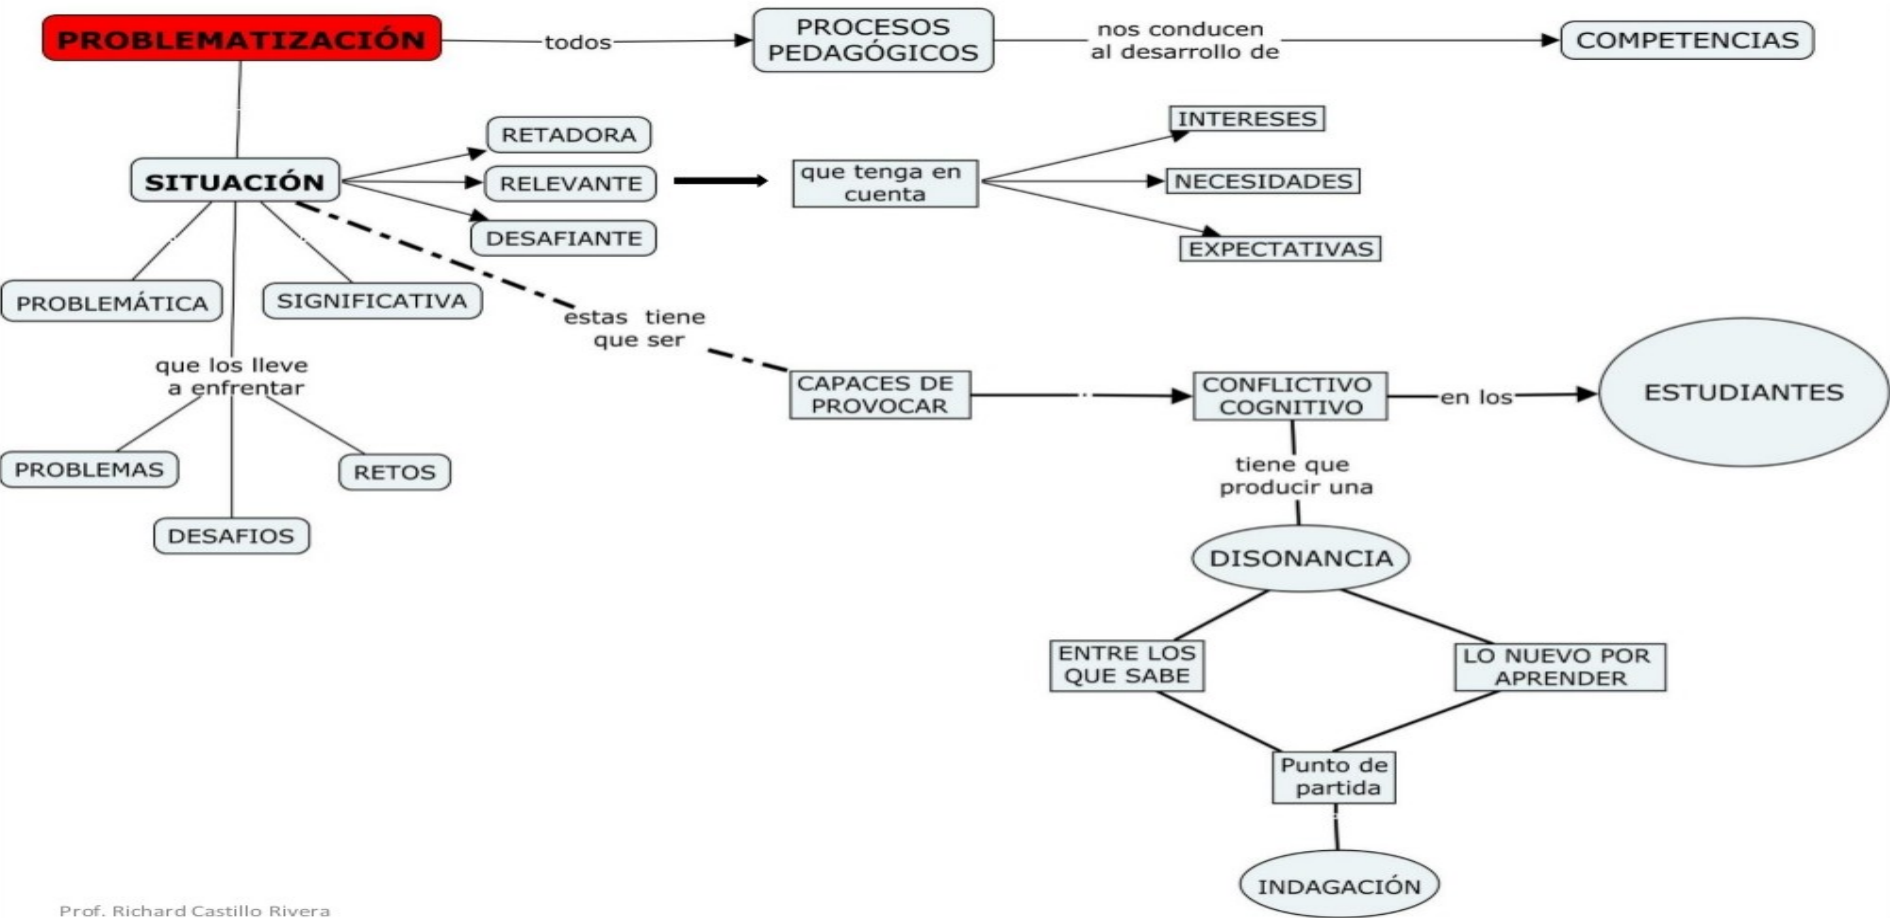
PROBLEMATIZACIÓN
todos
PROCESOS PEDAGÓGICOS
nos conducen al desarrollo de
COMPETENCIAS

SITUACIÓN
RETADORA
RELEVANTE
DESAFIANTE
que tenga en cuenta
INTERESES
NECESIDADES
EXPECTATIVAS

PROBLEMÁTICA
SIGNIFICATIVA
que los lleve a enfrentar
PROBLEMAS
RETOS
DESAFIOS

estas tiene que ser
CAPACES DE PROVOCAR
CONFLICTIVO COGNITIVO
en los
ESTUDIANTES
tiene que producir una
DISONANCIA
ENTRE LOS QUE SABE
LO NUEVO POR APRENDER
Punto de partida
INDAGACIÓN

Prof. Richard Castillo Rivera